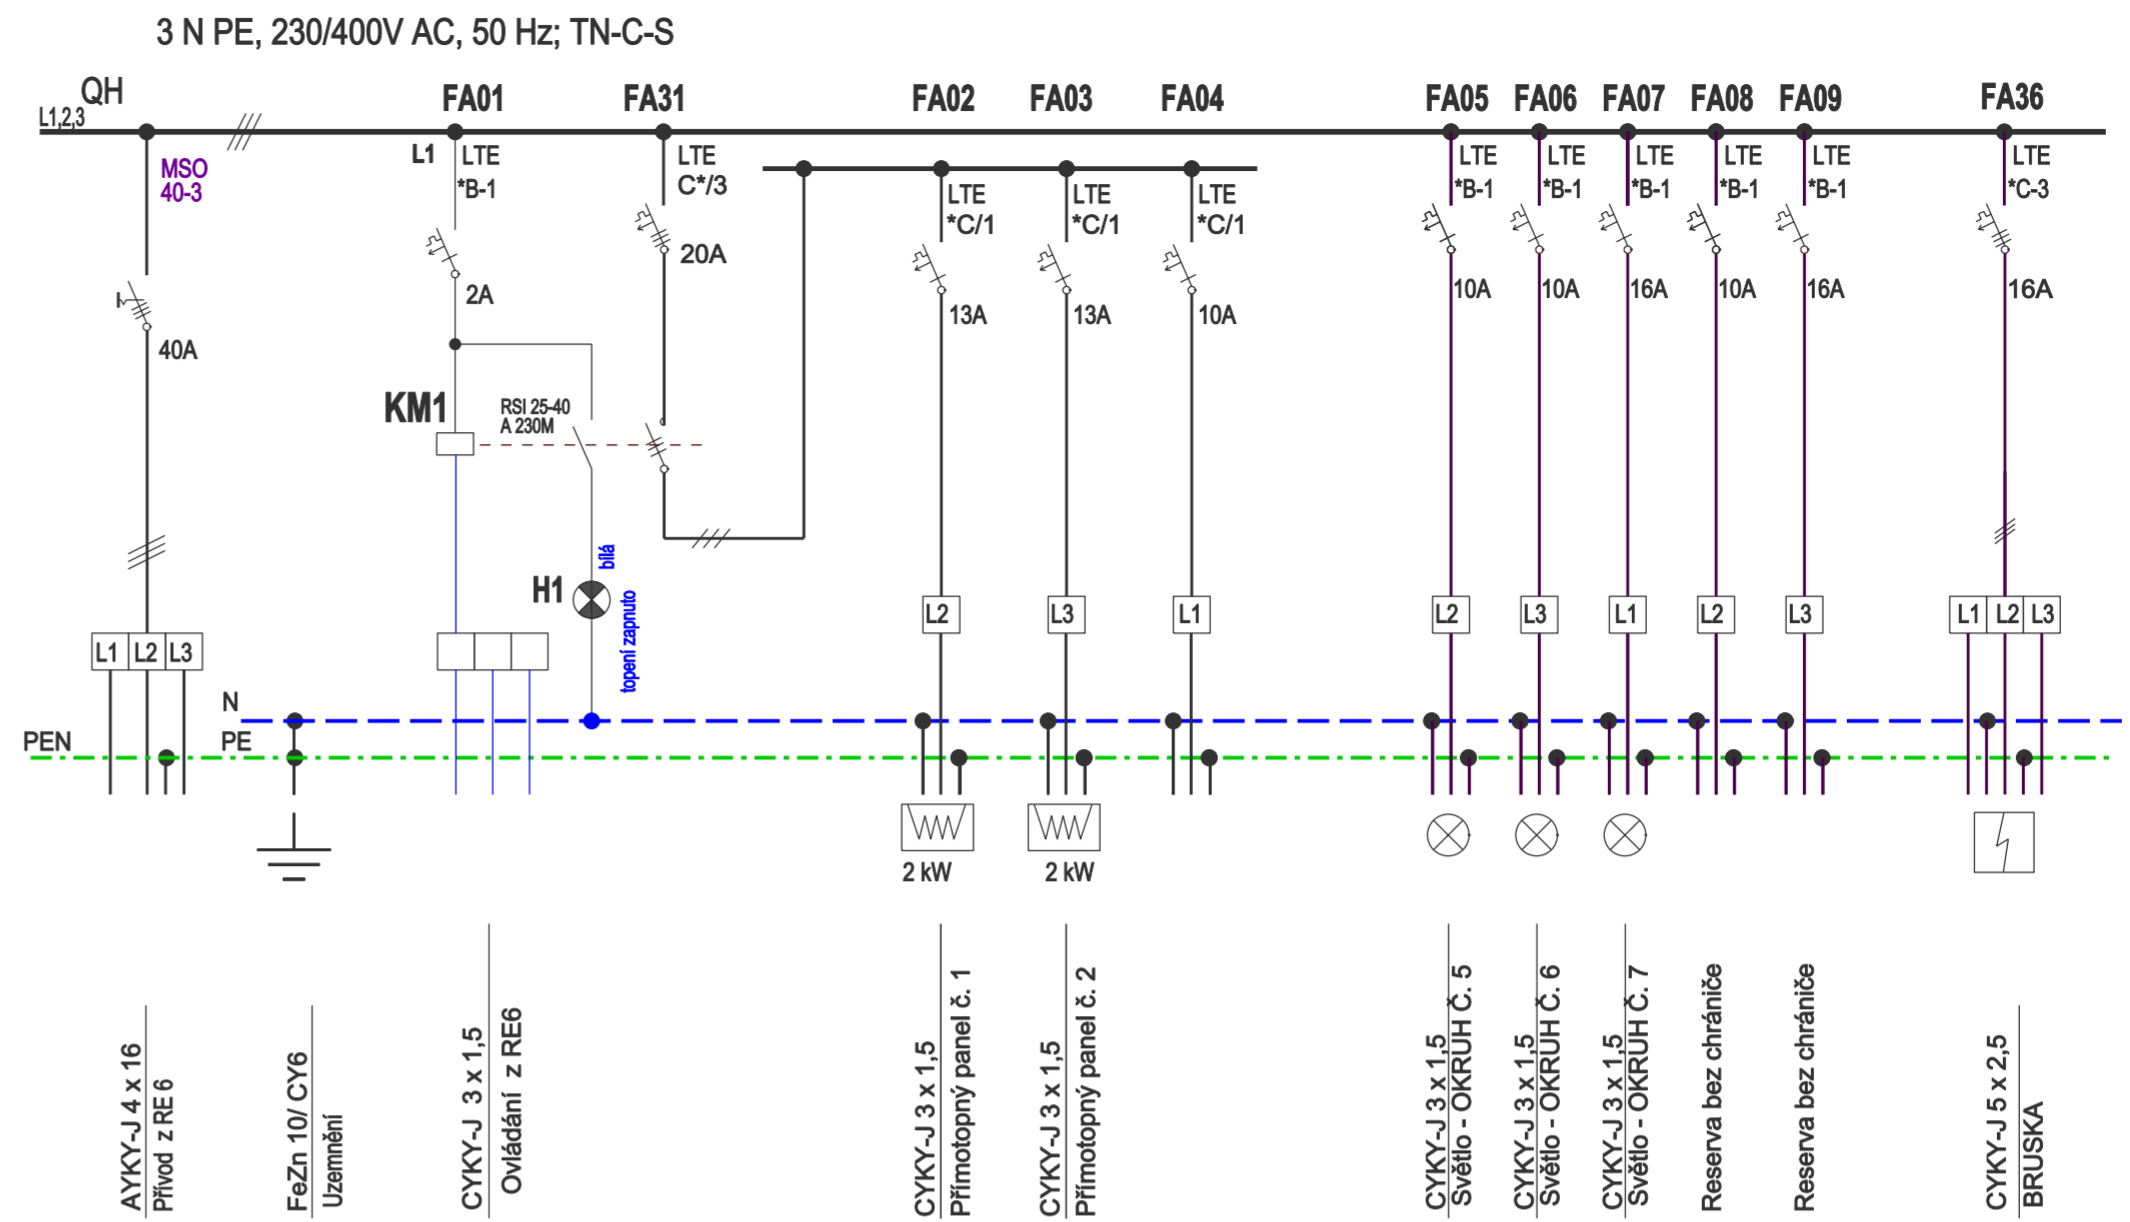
3 N PE, 230/400V AC, 50 Hz; TN-C-S

L1,2,3 QH

MSO
40-3

40A

FA01
L1
LTE
*B-1
2A

KM1
RSI 25-40
A 230M

H1
bílá
topení zapnuto

FA31
LTE
C*/3
20A

FA02
LTE
*C/1
13A

FA03
LTE
*C/1
13A

FA04
LTE
*C/1
10A

FA05
LTE
*B-1
10A

FA06
LTE
*B-1
10A

FA07
LTE
*B-1
16A

FA08
LTE
*B-1
10A

FA09
LTE
*B-1
16A

FA36
LTE
*C-3
16A

L1 L2 L3

L2

L3

L1

L2

L3

L1

L2

L3

L1 L2 L3

N
PEN
PE

2 kW
2 kW

AYKY-J 4 x 16
Přívod z RE 6

FeZn 10/ CY6
Uzemnění

CYKY-J 3 x 1,5
Ovládání z RE6

CYKY-J 3 x 1,5
Přímotopný panel č. 1

CYKY-J 3 x 1,5
Přímotopný panel č. 2

CYKY-J 3 x 1,5
Světlo - OKRUH Č. 5

CYKY-J 3 x 1,5
Světlo - OKRUH Č. 6

CYKY-J 3 x 1,5
Světlo - OKRUH Č. 7

Reserva bez chrániče

Reserva bez chrániče

CYKY-J 5 x 2,5
BRUSKA